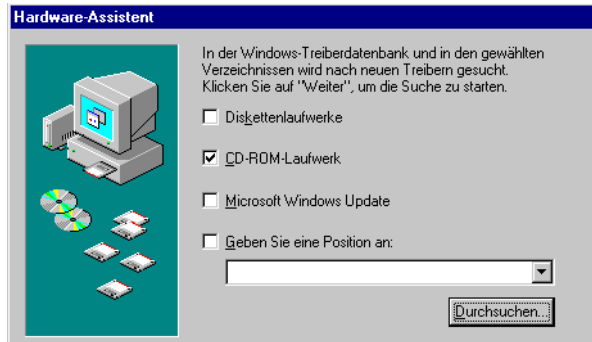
Hardware-Assistent

In der Windows-Treiberdatenbank und in den gewählten Verzeichnissen wird nach neuen Treibern gesucht. Klicken Sie auf "Weiter", um die Suche zu starten.

☐ Diskettenlaufwerke

☑ CD-ROM-Laufwerk

☐ Microsoft Windows Update

☐ Geben Sie eine Position an:

Durchsuchen...